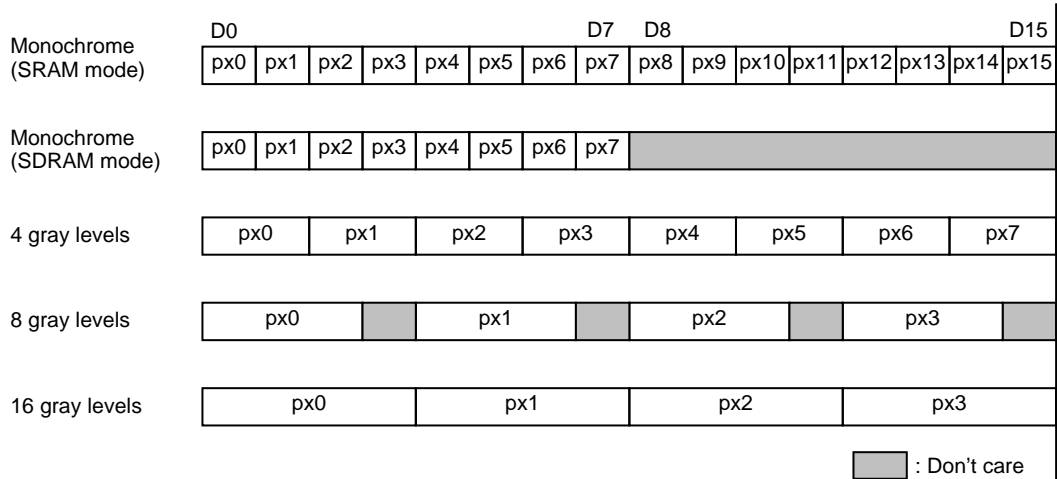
D0 D7 D8 D15

Monochrome (SRAM mode)

| px0 | px1 | px2 | px3 | px4 | px5 | px6 | px7 | px8 | px9 | px10 | px11 | px12 | px13 | px14 | px15 |
|---|---|---|---|---|---|---|---|---|---|---|---|---|---|---|---|

Monochrome (SDRAM mode)

| px0 | px1 | px2 | px3 | px4 | px5 | px6 | px7 | |
|---|---|---|---|---|---|---|---|---|

4 gray levels

| px0 | px1 | px2 | px3 | px4 | px5 | px6 | px7 |
|---|---|---|---|---|---|---|---|

8 gray levels

| px0 | | px1 | | px2 | | px3 | |
|---|---|---|---|---|---|---|---|

16 gray levels

| px0 | px1 | px2 | px3 |
|---|---|---|---|

: Don’t care